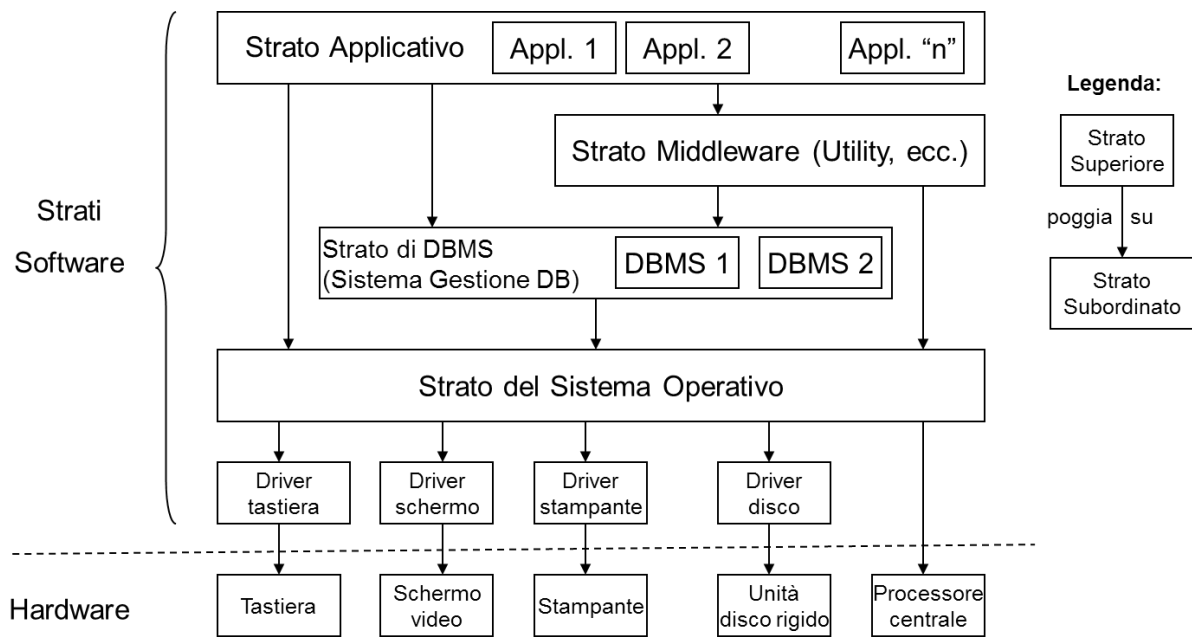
Strato Applicativo

Appl. 1

Appl. 2

Appl. “n”

Legenda:

Strato Superiore

poggia su

Strato Subordinato

Strato Middleware (Utility, ecc.)

Strati Software

Strato di DBMS (Sistema Gestione DB)

DBMS 1

DBMS 2

Strato del Sistema Operativo

Driver tastiera

Driver schermo

Driver stampante

Driver disco

Hardware

Tastiera

Schermo video

Stampante

Unità disco rigido

Processore centrale